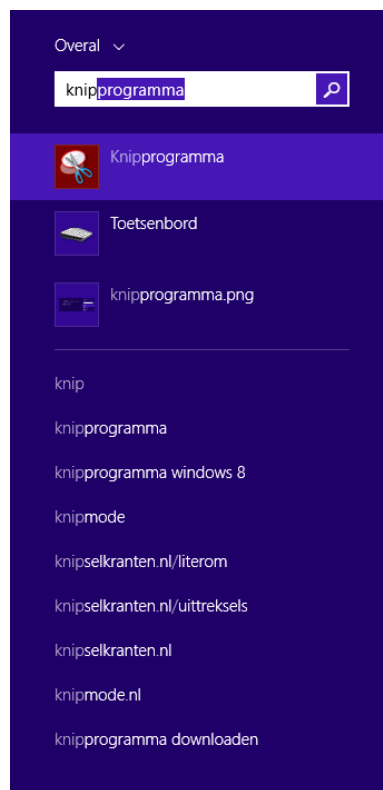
Overal

knipprogramma

Knipprogramma

Toetsenbord

knipprogramma.png

knip

knipprogramma

knipprogramma windows 8

knipmode

knipselkranten.nl/literom

knipselkranten.nl/uittreksels

knipselkranten.nl

knipmode.nl

knipprogramma downloaden